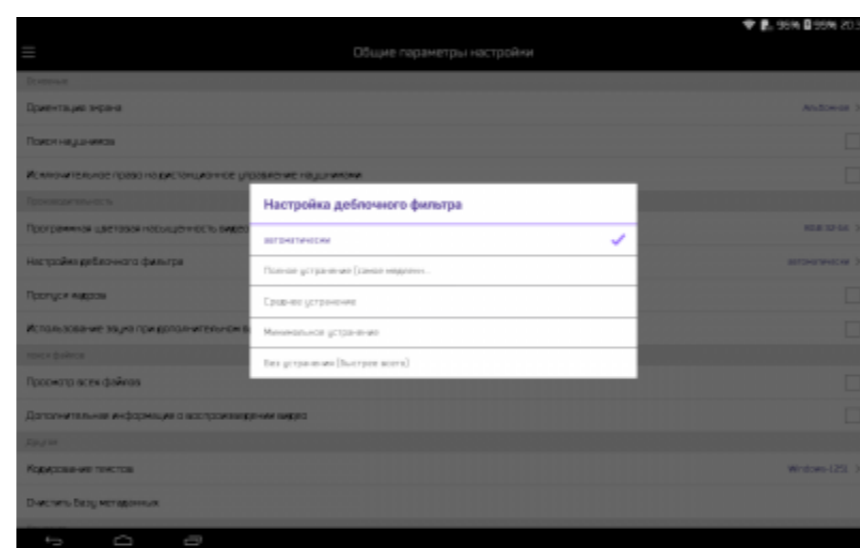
Общие параметры настройки

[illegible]

Ориентация экрана

Android

Поиск наушников

Исключительное право на дистанционное управление наушниками

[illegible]

Программная цветовая насыщенность видео

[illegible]

Настройка деблочного фильтра

автоматически

Пропуск кадров

Использование звука при дополнительном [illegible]

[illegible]

Просмотр всех файлов

Дополнительная информация о воспроизведении видео

Другие

Кодирование текстов

Windows-1251

Очистить базу метаданных

Настройка деблочного фильтра

автоматически

Полное устранение (самое медленн...

Среднее устранение

Минимальное устранение

Без устранения (быстрее всего)